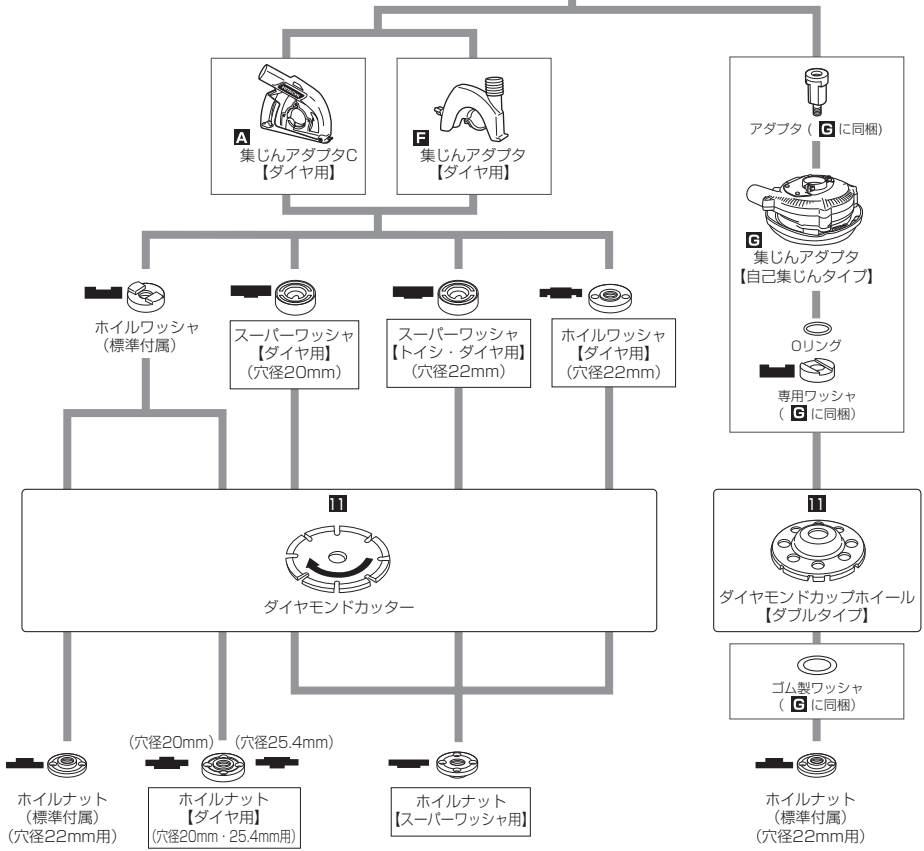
A 集じんアダプタC 【ダイヤ用】

F 集じんアダプタ 【ダイヤ用】

アダプタ（ G に同梱）

G 集じんアダプタ 【自己集じんタイプ】

ホイルワッシャ （標準付属）

スーパーワッシャ 【ダイヤ用】 （穴径20mm）

スーパーワッシャ 【トイシ・ダイヤ用】 （穴径22mm）

ホイルワッシャ 【ダイヤ用】 （穴径22mm）

Oリング

専用ワッシャ （ G に同梱）

11

ダイヤモンドカッター

11

ダイヤモンドカップホイール 【ダブルタイプ】

ゴム製ワッシャ （ G に同梱）

（穴径20mm） （穴径25.4mm）

ホイルナット （標準付属） （穴径22mm用）

ホイルナット 【ダイヤ用】 （穴径20mm・25.4mm用）

ホイルナット 【スーパーワッシャ用】

ホイルナット （標準付属） （穴径22mm用）